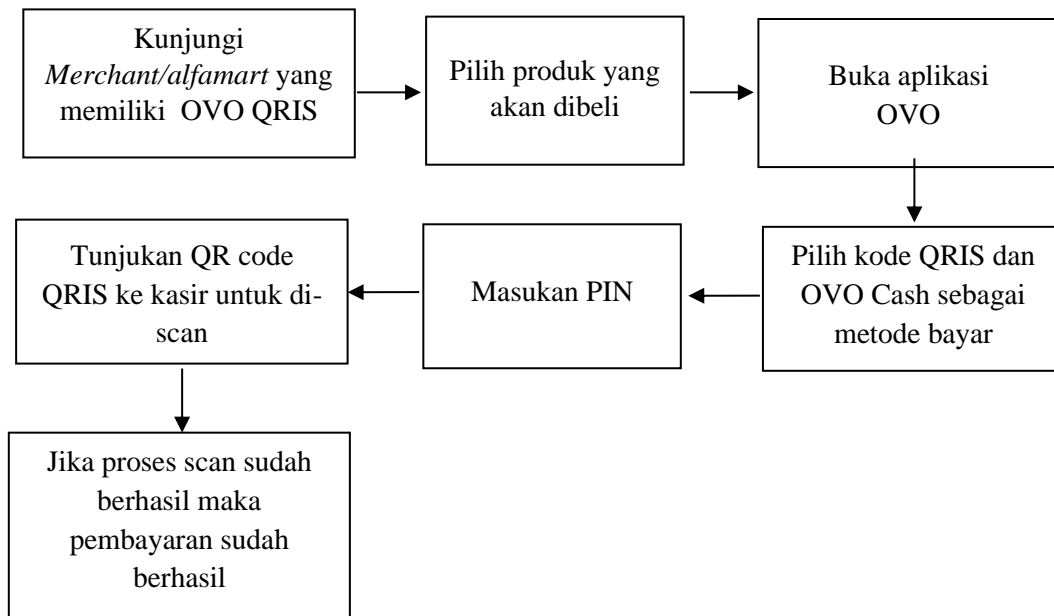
Kunjungi *Merchant/alfamart* yang memiliki OVO QRIS

Pilih produk yang akan dibeli

Buka aplikasi OVO

Pilih kode QRIS dan OVO Cash sebagai metode bayar

Masukan PIN

Tunjukan QR code QRIS ke kasir untuk di-scan

Jika proses scan sudah berhasil maka pembayaran sudah berhasil